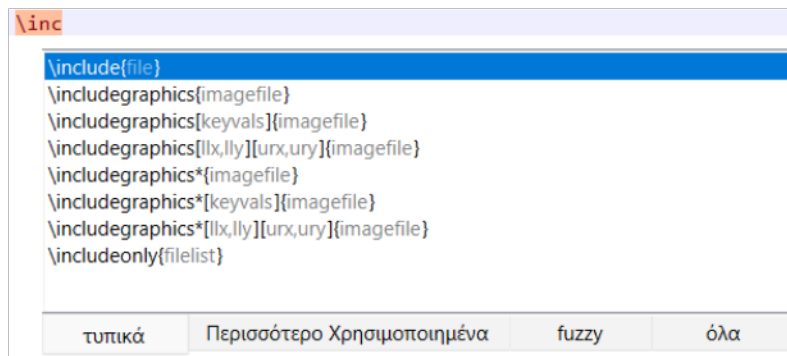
\inc

\include{file}
\includegraphics{imagefile}
\includegraphics[keyvals]{imagefile}
\includegraphics[llx,lly][urx,ury]{imagefile}
\includegraphics*{imagefile}
\includegraphics*[keyvals]{imagefile}
\includegraphics*[llx,lly][urx,ury]{imagefile}
\includeonly{filelist}

| τυπικά | Περισσότερο Χρησιμοποιημένα | fuzzy | όλα |
|---|---|---|---|